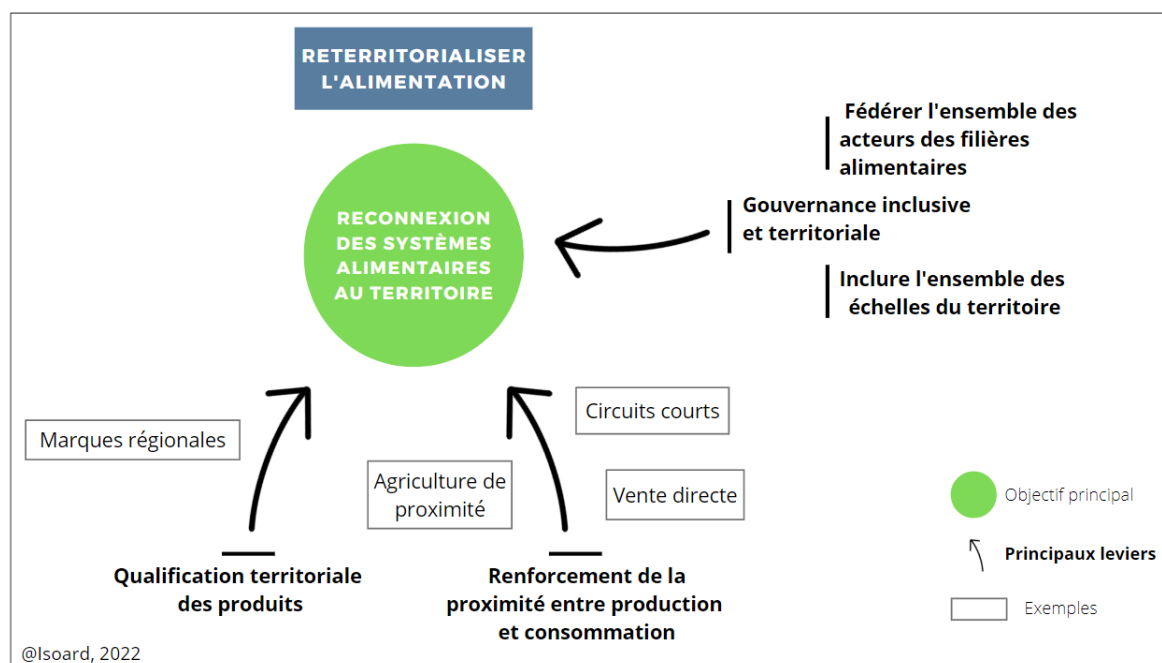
RETERRITORIALISER L'ALIMENTATION

RECONNEXION DES SYSTÈMES ALIMENTAIRES AU TERRITOIRE

Fédérer l'ensemble des acteurs des filières alimentaires

Gouvernance inclusive et territoriale

Inclure l'ensemble des échelles du territoire

Marques régionales

Agriculture de proximité

Circuits courts

Vente directe

Qualification territoriale des produits

Renforcement de la proximité entre production et consommation

Objectif principal

Principaux leviers

Exemples

@Isoard, 2022